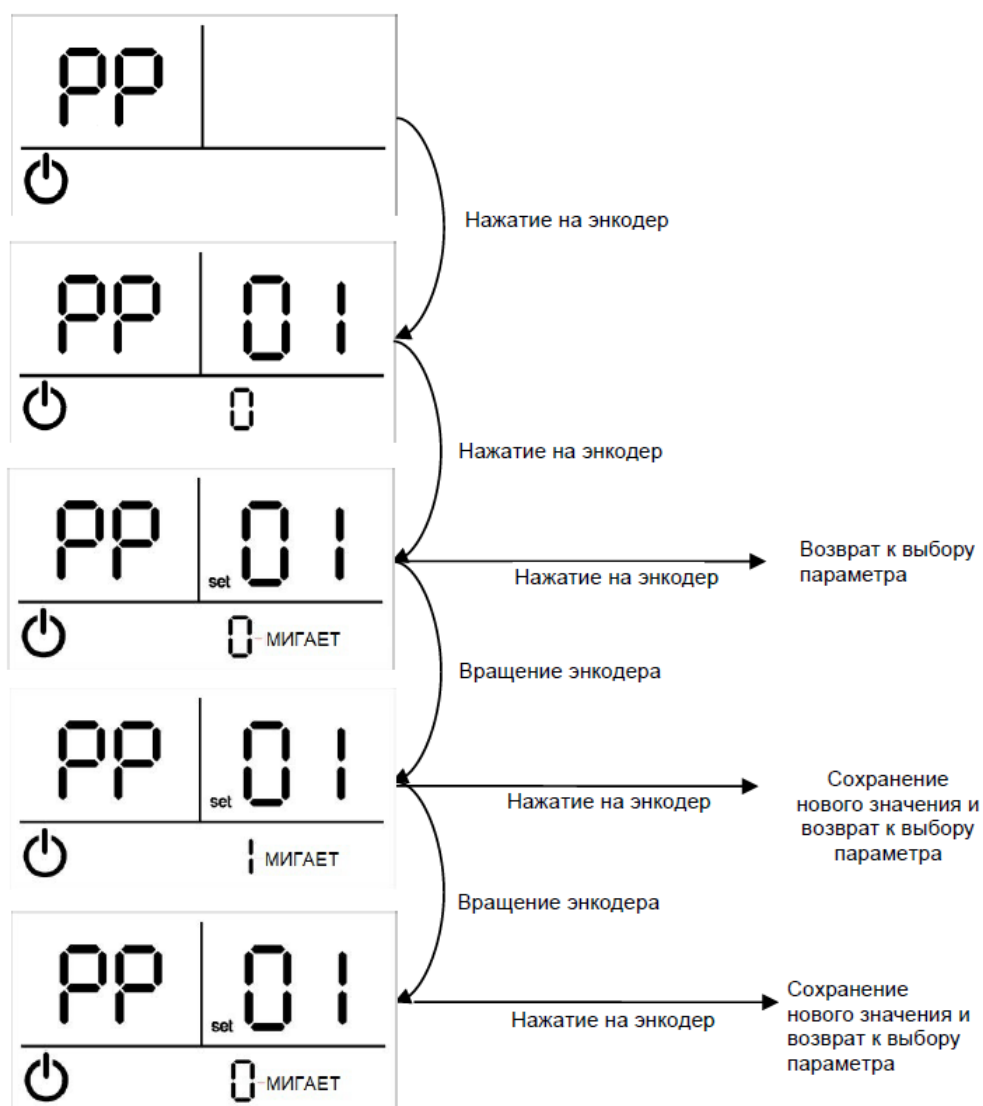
PP

Нажатие на энкодер

PP 01
0

Нажатие на энкодер

PP set 01
0 МИГАЕТ

Нажатие на энкодер

Возврат к выбору параметра

Вращение энкодера

PP set 01
1 МИГАЕТ

Нажатие на энкодер

Сохранение нового значения и возврат к выбору параметра

Вращение энкодера

PP set 01
0 МИГАЕТ

Нажатие на энкодер

Сохранение нового значения и возврат к выбору параметра